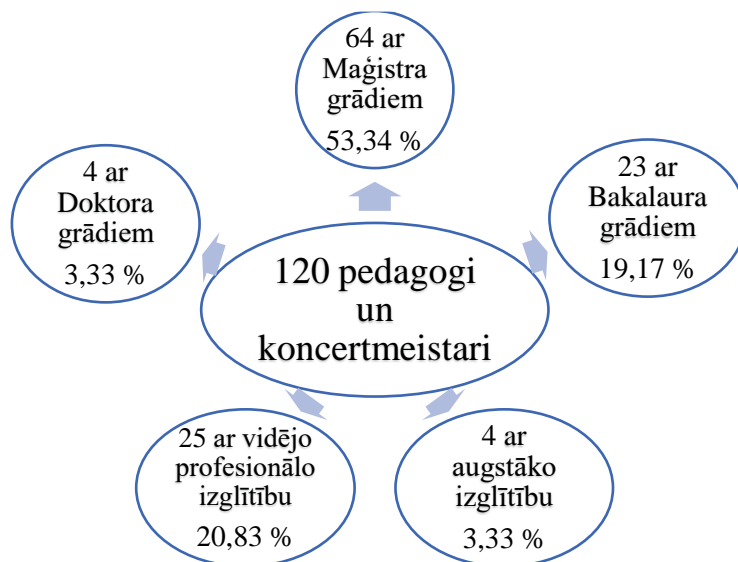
64 ar
Maģistra
grādiem
53,34 %

4 ar
Doktora
grādiem
3,33 %

23 ar
Bakalaura
grādiem
19,17 %

120 pedagogi
un
koncertmeistari

25 ar vidējo
profesionālo
izglītību
20,83 %

4 ar
augstāko
izglītību
3,33 %